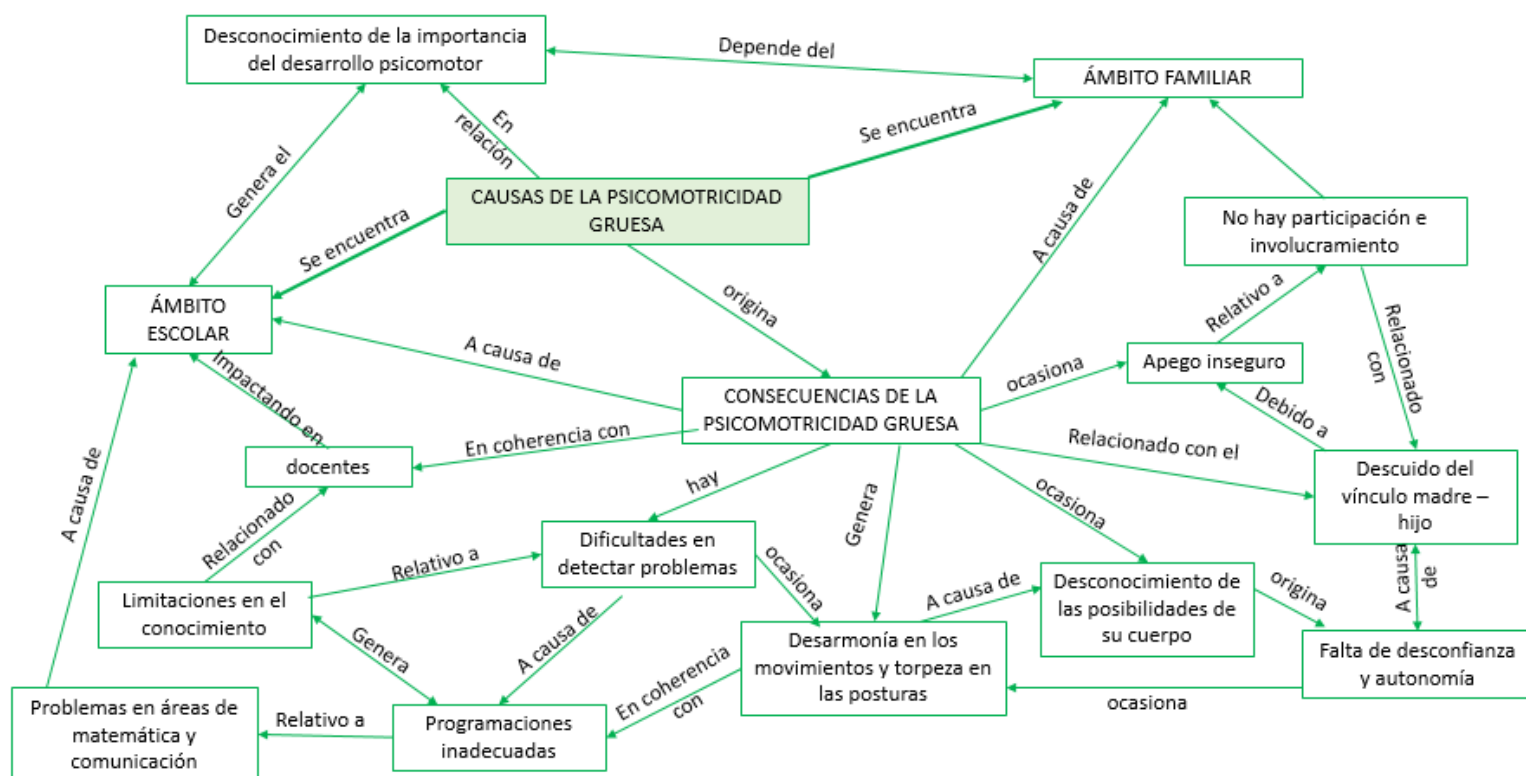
Desconocimiento de la importancia del desarrollo psicomotor

Depende del

ÁMBITO FAMILIAR

En relación

Se encuentra

Genera el

CAUSAS DE LA PSICOMOTRICIDAD GRUESA

A causa de

No hay participación e involucramiento

Se encuentra

ÁMBITO ESCOLAR

origina

Relativo a

Relacionado con

A causa de

ocasiona

Apego inseguro

Impactando en

CONSECUENCIAS DE LA PSICOMOTRICIDAD GRUESA

Debido a

En coherencia con

Relacionado con el

docentes

hay

ocasiona

Descuido del vínculo madre – hijo

A causa de

Genera

Relacionado con

Dificultades en detectar problemas

ocasiona

A causa de

Relativo a

Desconocimiento de las posibilidades de su cuerpo

origina

A causa de

Limitaciones en el conocimiento

Genera

A causa de

Desarmonía en los movimientos y torpeza en las posturas

Falta de desconfianza y autonomía

En coherencia con

Problemas en áreas de matemática y comunicación

Relativo a

Programaciones inadecuadas

ocasiona